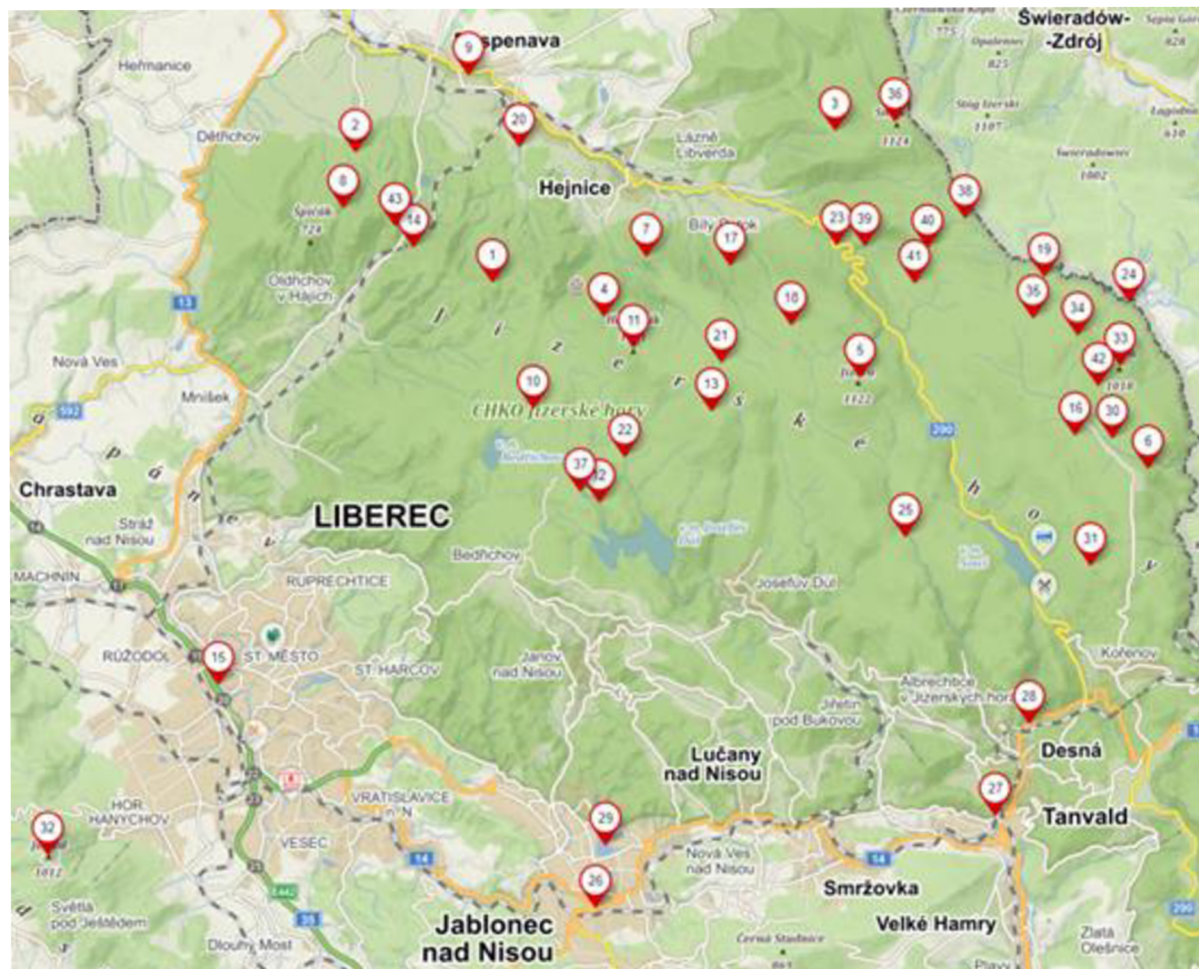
Świeradów-
-Zdrój

775
Opalennec
825
Stóg Izerski
1107
Świeradowiec
1002
Sępia Góra
828
630

9
Raspenava
Heřmanice
Dětřichov
2
20
3
36
1124
Lázně Libverda
Hejnice
8
Špičák
724
43
14
7
Bílý Potok
17
23
39
40
38
41
19
24
1
4
11
18
35
34
33
Oldřichov v Hájích
13
Nová Ves
21
5
Jizera
1122
42
1018
Mníšek
10
13
CHKO Jizerské hory
16
30
6
592
22
390
37
12
Chrastava
J i z e r s k é h o r y
LIBEREC
25
31
Stráž nad Nisou
MACHNÍN
Bedřichov
RUPRECHTICE
Josefův Důl
RŮŽODOL
15
ST. MĚSTO
ST. HARCOV
Janov nad Nisou
Kořenov
Albrechtice v Jizerských horách
Jiřetín pod Bukovou
28
Lučany nad Nisou
Desná
HOR. HANYCHOV
VRATISLAVICE N.
27
Tanvald
32
Ještěd
1012
VESEC
29
14
Nová Ves nad Nisou
54
26
Smržovka
Světlá pod Ještědem
35
Jablonec nad Nisou
Velké Hamry
Dlouhý Most
Černá Studnice
Zlatá Olešnice
290